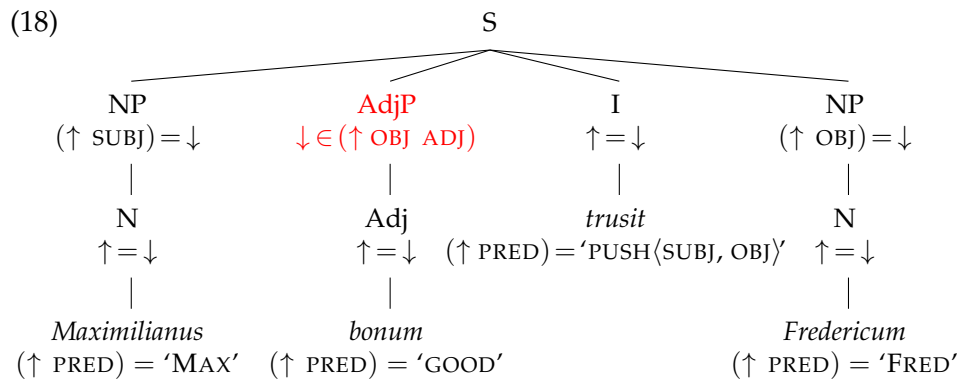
(18)

S

NP
$(\uparrow \text{SUBJ}) = \downarrow$

N
$\uparrow = \downarrow$

*Maximilianus*
$(\uparrow \text{PRED}) = \text{'MAX'}$

AdjP
$\downarrow \in (\uparrow \text{OBJ ADJ})$

Adj
$\uparrow = \downarrow$

*bonum*
$(\uparrow \text{PRED}) = \text{'GOOD'}$

I
$\uparrow = \downarrow$

*trusit*
$(\uparrow \text{PRED}) = \text{'PUSH}\langle\text{SUBJ, OBJ}\rangle\text{'}$

NP
$(\uparrow \text{OBJ}) = \downarrow$

N
$\uparrow = \downarrow$

*Fredericum*
$(\uparrow \text{PRED}) = \text{'FRED'}$